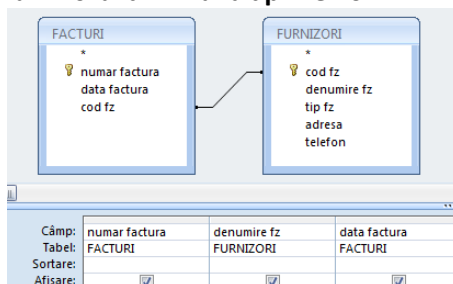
FACTURI
*
numar factura
data factura
cod fz

FURNIZORI
*
cod fz
denumire fz
tip fz
adresa
telefon

| Câmp: | numar factura | denumire fz | data factura |
|---|---|---|---|
| Tabel: | FACTURI | FURNIZORI | FACTURI |
| Sortare: | | | |
| Afisare: | | | |